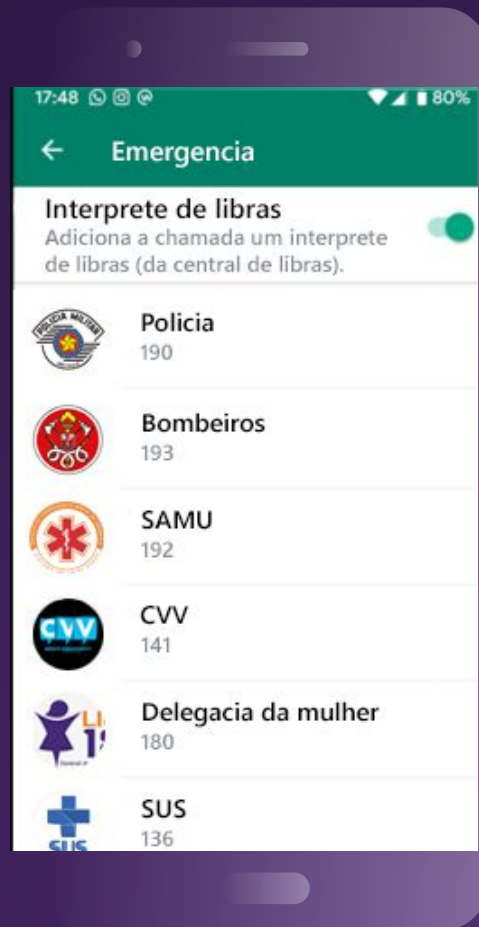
17:48 80%

← Emergencia

Interprete de libras
Adiciona a chamada um interprete de libras (da central de libras).

POLICIA MILITAR

Policia
190

Bombeiros
193

SAMU
192

CVV

CVV
141

LI 1

Delegacia da mulher
180

SUS

SUS
136